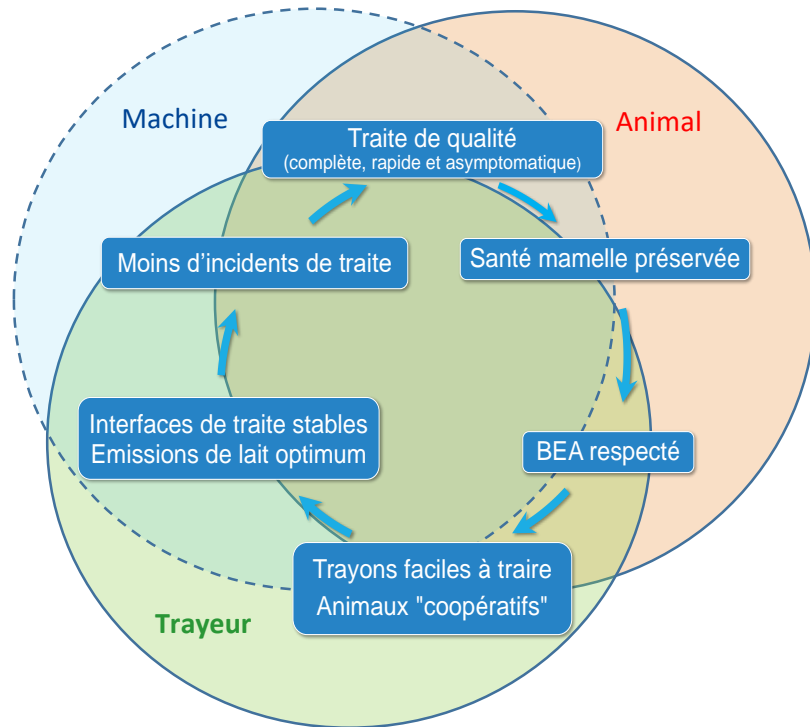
Machine

Animal

Traite de qualité
(complète, rapide et asymptomatique)

Moins d'incidents de traite

Santé mamelle préservée

Interfaces de traite stables
Emissions de lait optimum

BEA respecté

Trayons faciles à traire
Animaux "coopératifs"

Trayeur